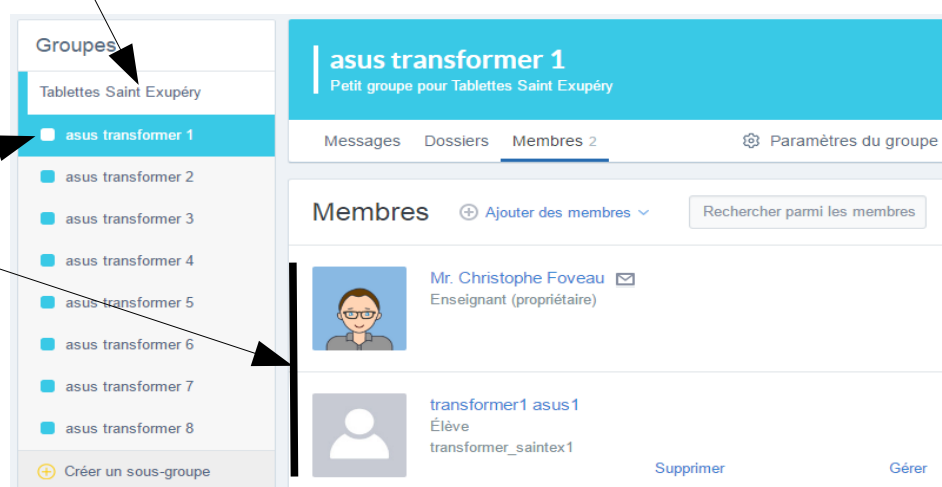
Groupes

Tablettes Saint Exupéry

asus transformer 1

asus transformer 2

asus transformer 3

asus transformer 4

asus transformer 5

asus transformer 6

asus transformer 7

asus transformer 8

Créer un sous-groupe

asus transformer 1

Petit groupe pour Tablettes Saint Exupéry

Messages Dossiers Membres 2 Paramètres du groupe

Membres Ajouter des membres Rechercher parmi les membres

Mr. Christophe Foveau
Enseignant (propriétaire)

transformer1 asus1
Élève
transformer_saintex1
Supprimer Gérer